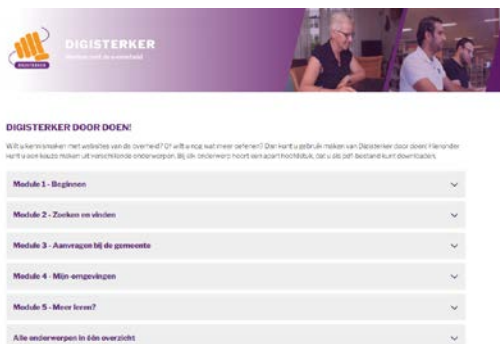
DIGISTERKER

DIGISTERKER

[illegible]

DIGISTERKER DOOR DOEN!

Wilt u kennismaken met websites van de overheid? Of wilt u nog wat meer oefenen? Dan kunt u gebruik maken van Digisterker door doen! Hieronder kunt u een keuze maken uit verschillende onderwerpen. Bij elk onderwerp hoort een apart hoofdstuk, dat u als pdf bestand kunt downloaden.

Module 1 - Beginnen

Module 2 - Zoeken en vinden

Module 3 - Aanvragen bij de gemeente

Module 4 - Mijn-omgevingen

Module 5 - Meer leren?

Alle onderwerpen in één overzicht